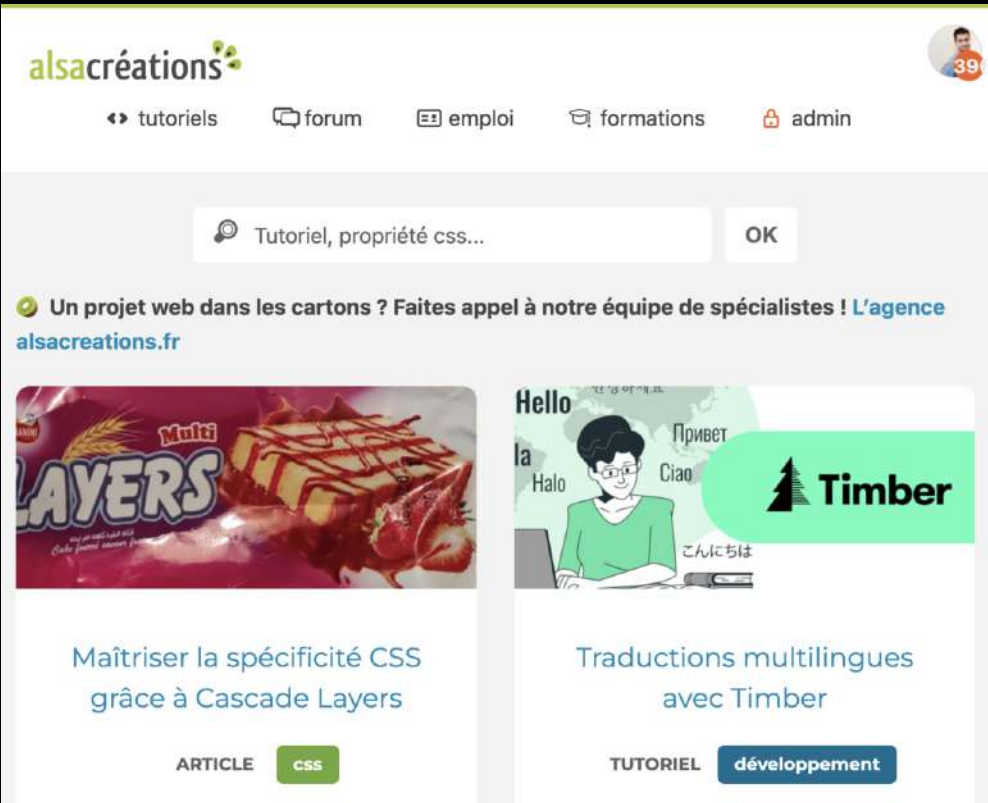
alsacréations

39

tutoriels forum emploi formations admin

Tutoriel, propriété css...

OK

Un projet web dans les cartons ? Faites appel à notre équipe de spécialistes ! L'agence alsacreations.fr

Multi LAYERS

Hello
la
Halo
Привет
Ciao
こんにちは

Timber

Maîtriser la spécificité CSS grâce à Cascade Layers

ARTICLE css

Traductions multilingues avec Timber

TUTORIEL développement